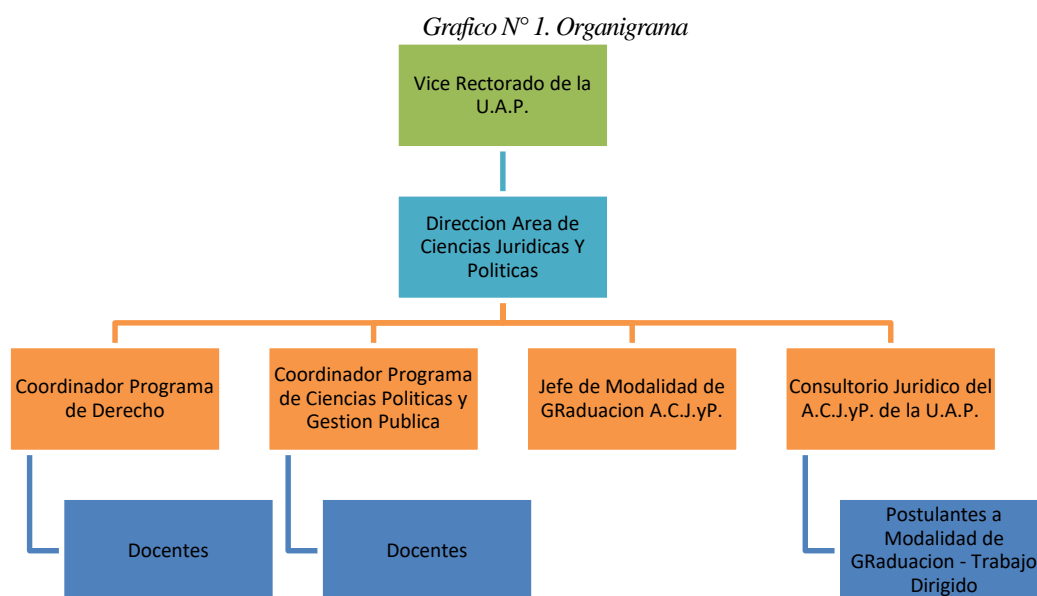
Grafico N° 1. Organigrama

Vice Rectorado de la U.A.P.

Direccion Area de Ciencias Juridicas Y Politicas

Coordinador Programa de Derecho

Coordinador Programa de Ciencias Politicas y Gestion Publica

Jefe de Modalidad de GRaduacion A.C.J.yP.

Consultorio Juridico del A.C.J.yP. de la U.A.P.

Docentes

Docentes

Postulantes a Modalidad de GRaduacion - Trabajo Dirigido